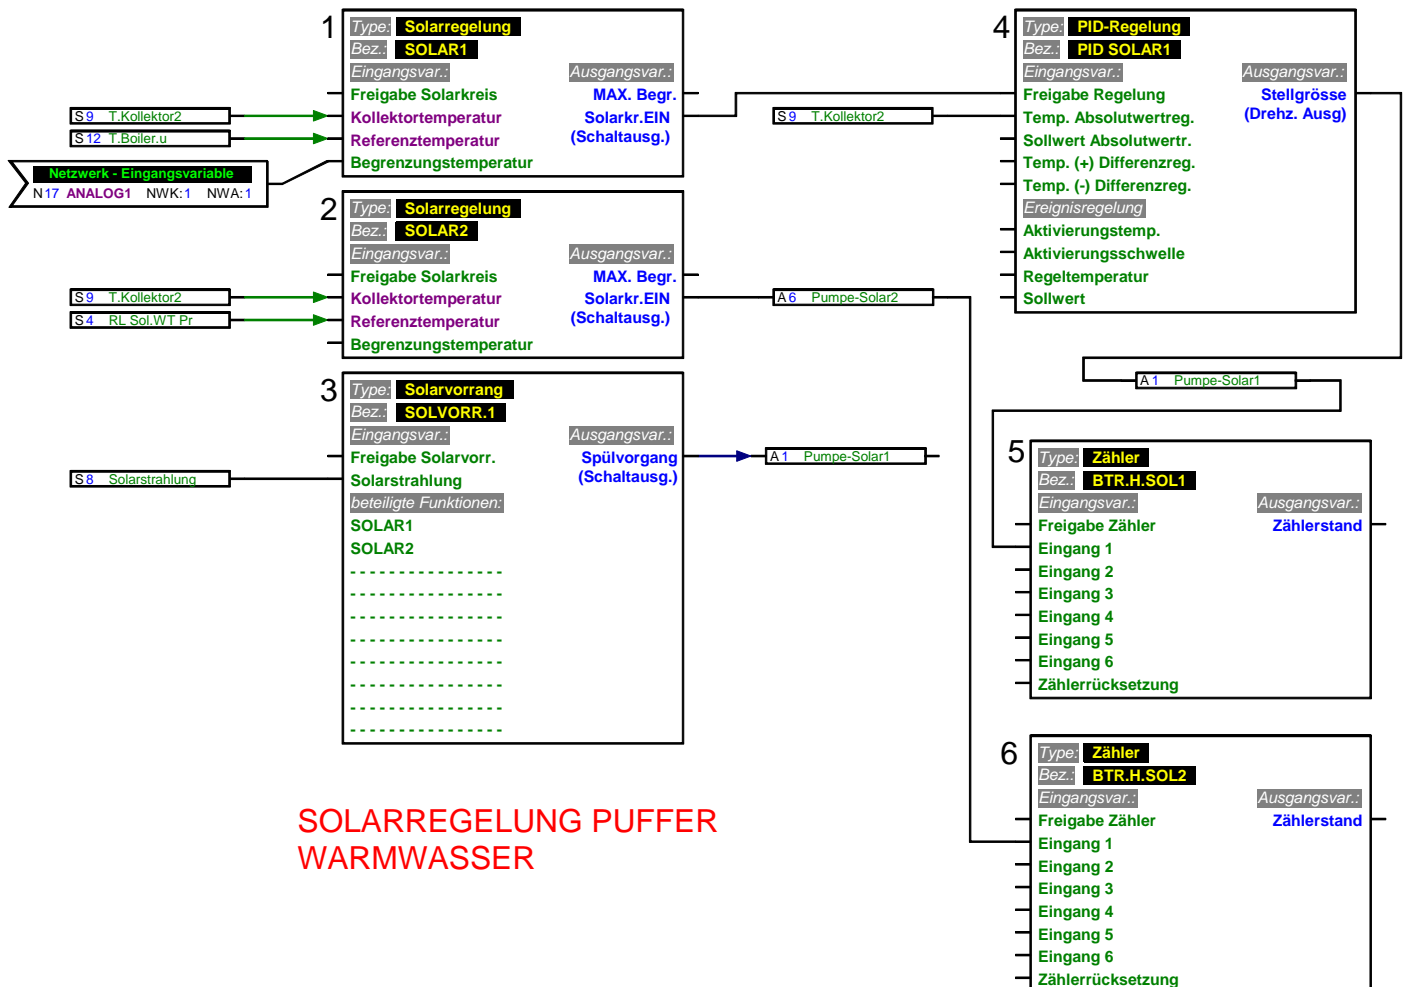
1
Type: Solarregelung
Bez.: SOLAR1
Eingangsvar.:
Ausgangsvar.:
Freigabe Solarkreis
Kollektortemperatur
Referenztemperatur
Begrenzungstemperatur
MAX. Begr.
Solarkr.EIN
(Schaltausg.)

S 9 T.Kollektor2
S 12 T.Boiler.u
Netzwerk - Eingangsvariable
N 17 ANALOG1 NWK: 1 NWA: 1

2
Type: Solarregelung
Bez.: SOLAR2
Eingangsvar.:
Ausgangsvar.:
Freigabe Solarkreis
Kollektortemperatur
Referenztemperatur
Begrenzungstemperatur
MAX. Begr.
Solarkr.EIN
(Schaltausg.)

S 9 T.Kollektor2
S 4 RL Sol.WT Pr
A 6 Pumpe-Solar2

3
Type: Solarvorrang
Bez.: SOLVORR.1
Eingangsvar.:
Ausgangsvar.:
Freigabe Solarvorr.
Solarstrahlung
beteiligte Funktionen:
SOLAR1
SOLAR2
- - - - - - - - - - - - - - - -
- - - - - - - - - - - - - - - -
- - - - - - - - - - - - - - - -
- - - - - - - - - - - - - - - -
- - - - - - - - - - - - - - - -
- - - - - - - - - - - - - - - -
- - - - - - - - - - - - - - - -
- - - - - - - - - - - - - - - -
Spülvorgang
(Schaltausg.)

S 8 Solarstrahlung
A 1 Pumpe-Solar1

4
Type: PID-Regelung
Bez.: PID SOLAR1
Eingangsvar.:
Ausgangsvar.:
Freigabe Regelung
Temp. Absolutwertreg.
Sollwert Absolutwertr.
Temp. (+) Differenzreg.
Temp. (-) Differenzreg.
Ereignisregelung
Aktivierungstemp.
Aktivierungsschwelle
Regeltemperatur
Sollwert
Stellgrösse
(Drehz. Ausg)

S 9 T.Kollektor2
A 1 Pumpe-Solar1

5
Type: Zähler
Bez.: BTR.H.SOL1
Eingangsvar.:
Ausgangsvar.:
Freigabe Zähler
Eingang 1
Eingang 2
Eingang 3
Eingang 4
Eingang 5
Eingang 6
Zählerrücksetzung
Zählerstand

6
Type: Zähler
Bez.: BTR.H.SOL2
Eingangsvar.:
Ausgangsvar.:
Freigabe Zähler
Eingang 1
Eingang 2
Eingang 3
Eingang 4
Eingang 5
Eingang 6
Zählerrücksetzung
Zählerstand

SOLARREGELUNG PUFFER
WARMWASSER